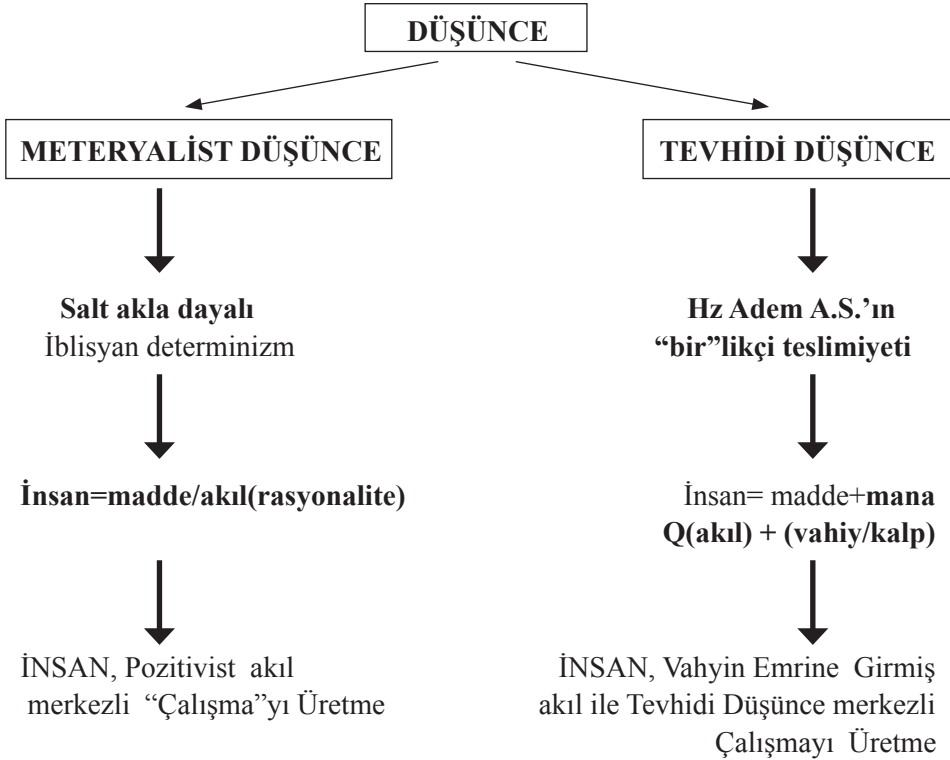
DÜŞÜNCE

METERYALİST DÜŞÜNCE

Salt akla dayalı
İblisyan determinizm

İnsan=madde/akıl(rasyonalite)

İNSAN, Pozitivist akıl merkezli "Çalışma"yı Üretme

TEVHİDİ DÜŞÜNCE

Hz Adem A.S.'ın "bir"likçi teslimiyeti

İnsan= madde+mana
Q(akıl) + (vahiy/kalp)

İNSAN, Vahyin Emrine Girmiş akıl ile Tevhidi Düşünce merkezli Çalışmayı Üretme